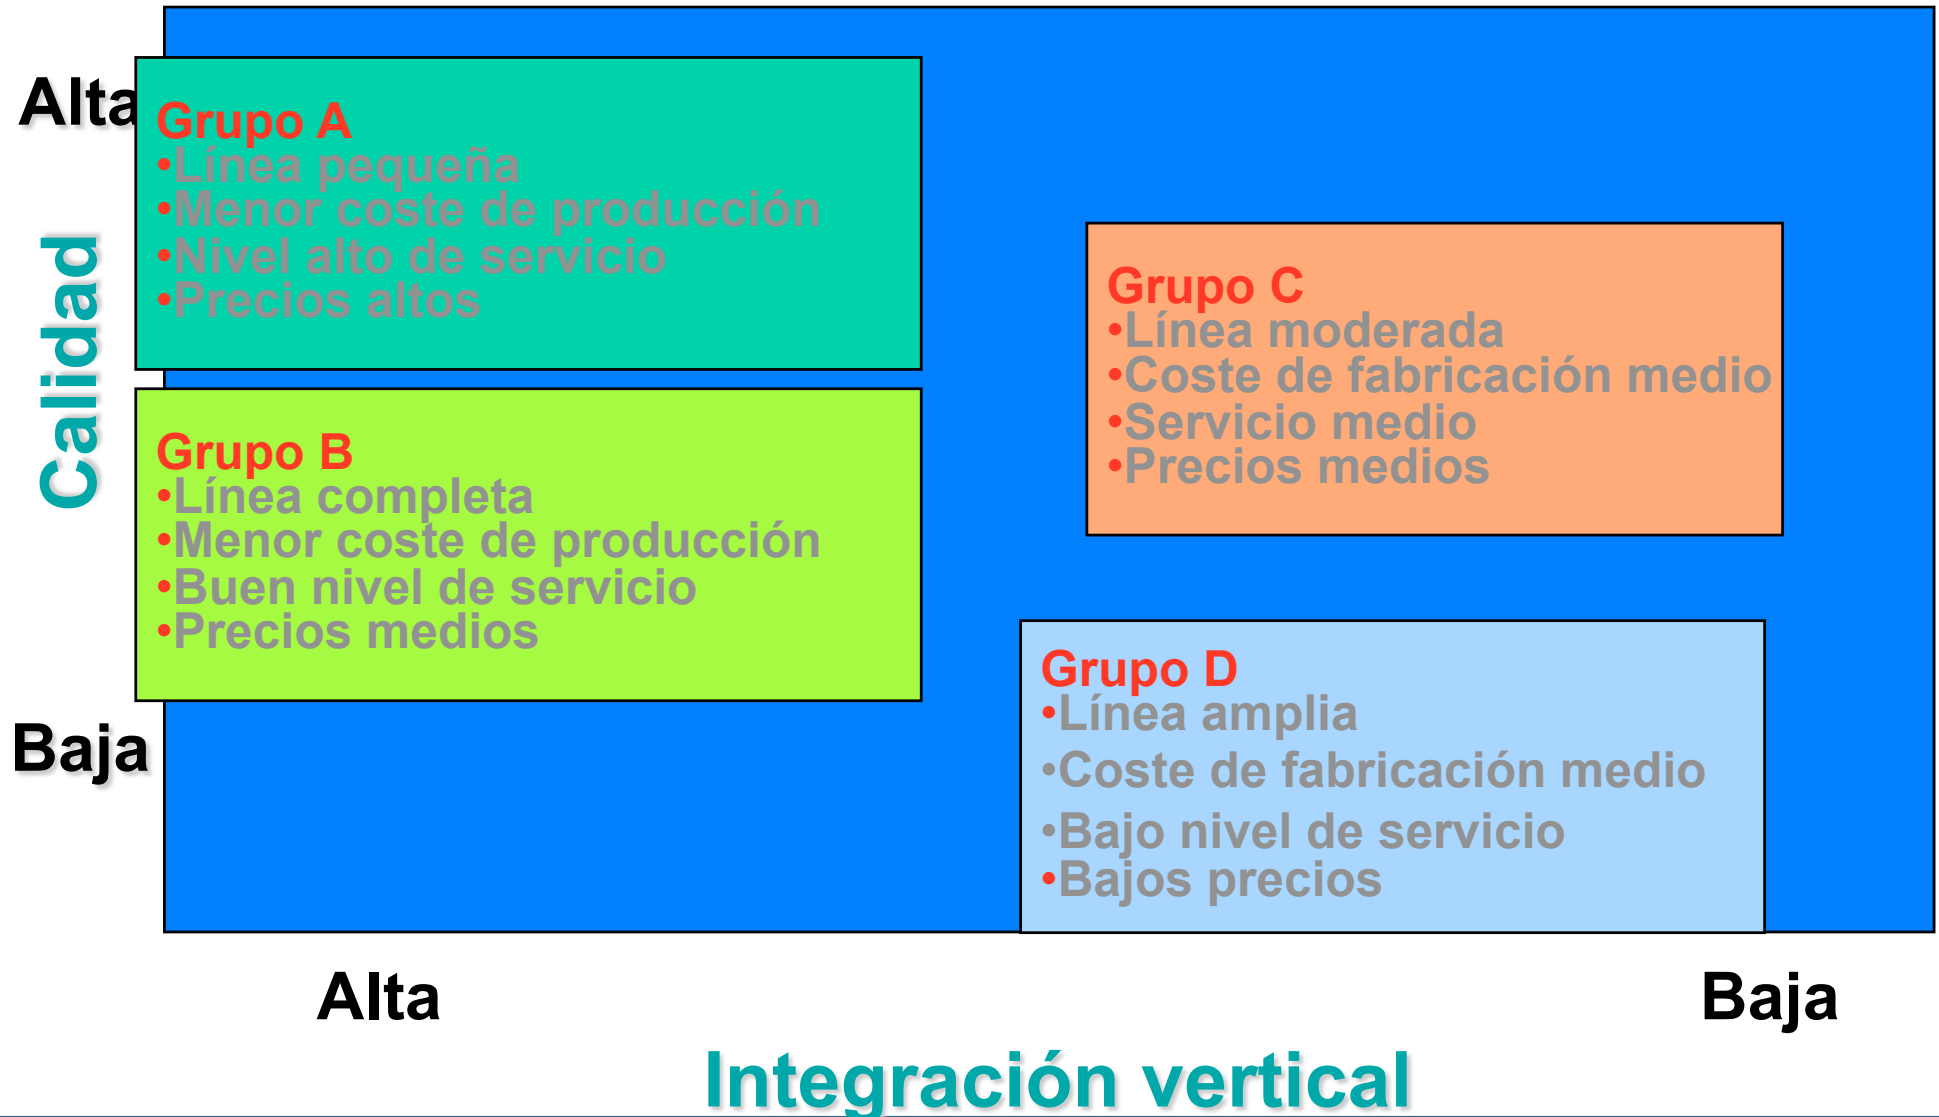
Alta

Calidad

Baja

Grupo A
•Línea pequeña
•Menor coste de producción
•Nivel alto de servicio
•Precios altos

Grupo B
•Línea completa
•Menor coste de producción
•Buen nivel de servicio
•Precios medios

Grupo C
•Línea moderada
•Coste de fabricación medio
•Servicio medio
•Precios medios

Grupo D
•Línea amplia
•Coste de fabricación medio
•Bajo nivel de servicio
•Bajos precios

Alta

Baja

Integración vertical